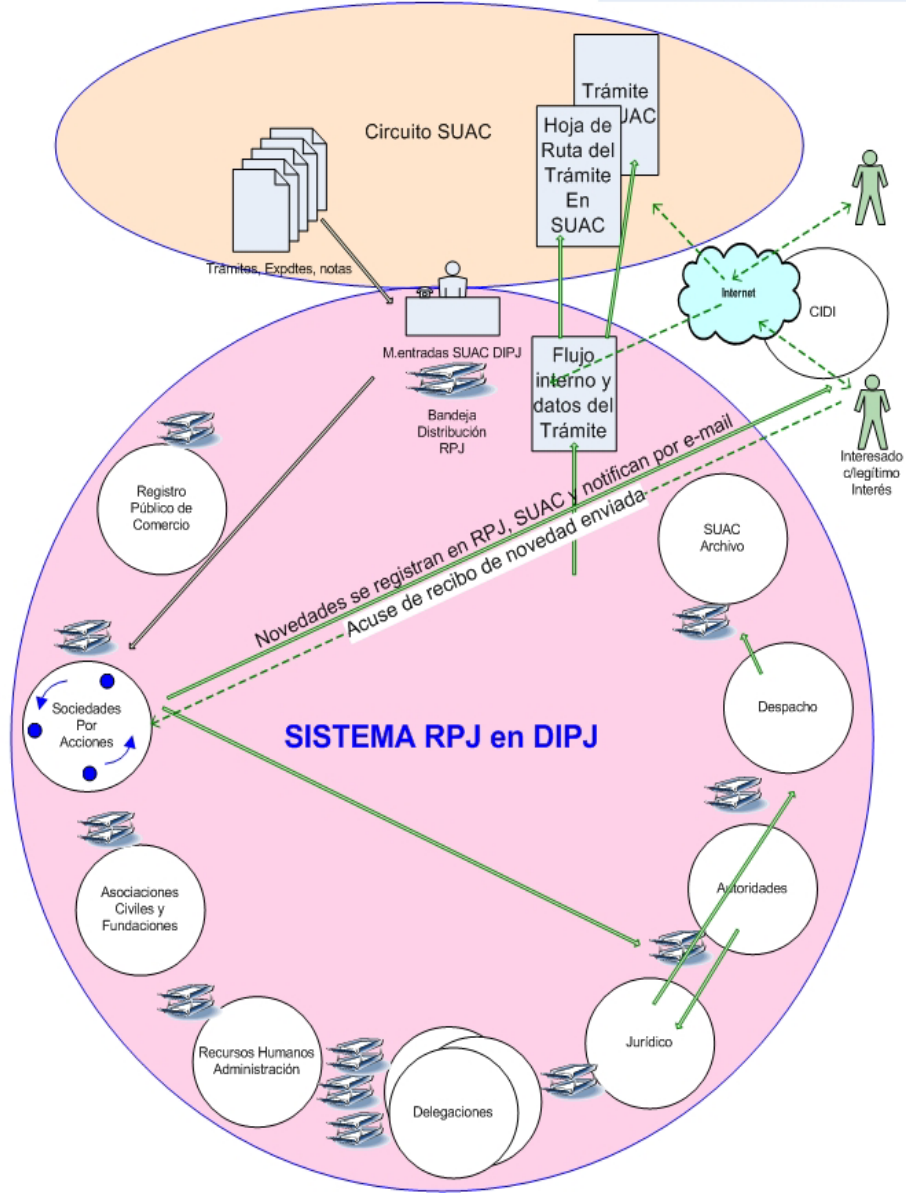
Circuito SUAC

Trámites, Expdtes, notas

Trámite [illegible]UAC

Hoja de Ruta del Trámite En SUAC

Internet

CIDI

M.entradas SUAC DIPJ

Bandeja Distribución RPJ

Flujo interno y datos del Trámite

Interesado c/legítimo Interés

Registro Público de Comercio

Novedades se registran en RPJ, SUAC y notifican por e-mail

Acuse de recibo de novedad enviada

SUAC Archivo

Sociedades Por Acciones

SISTEMA RPJ en DIPJ

Despacho

Autoridades

Asociaciones Civiles y Fundaciones

Jurídico

Recursos Humanos Administración

Delegaciones